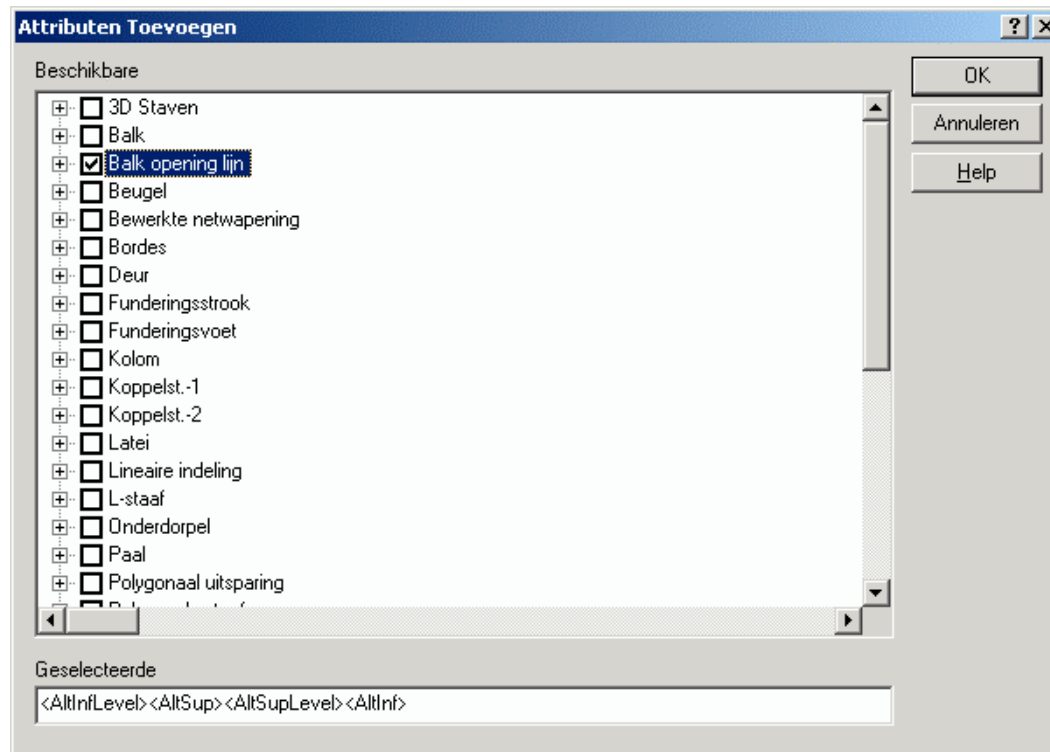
Attributen Toevoegen

?

Beschikbare

3D Staven
Balk
Balk opening lijn
Beugel
Bewerkte netwapening
Bordes
Deur
Funderingsstrook
Funderingsvoet
Kolom
Koppelst.-1
Koppelst.-2
Latei
Lineaire indeling
L-staaf
Onderdorpel
Paal
Polygonaal uitsparing
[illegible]

OK
Annuleren
Help

Geselecteerde
<AltInfLevel><AltSup><AltSupLevel><AltInf>